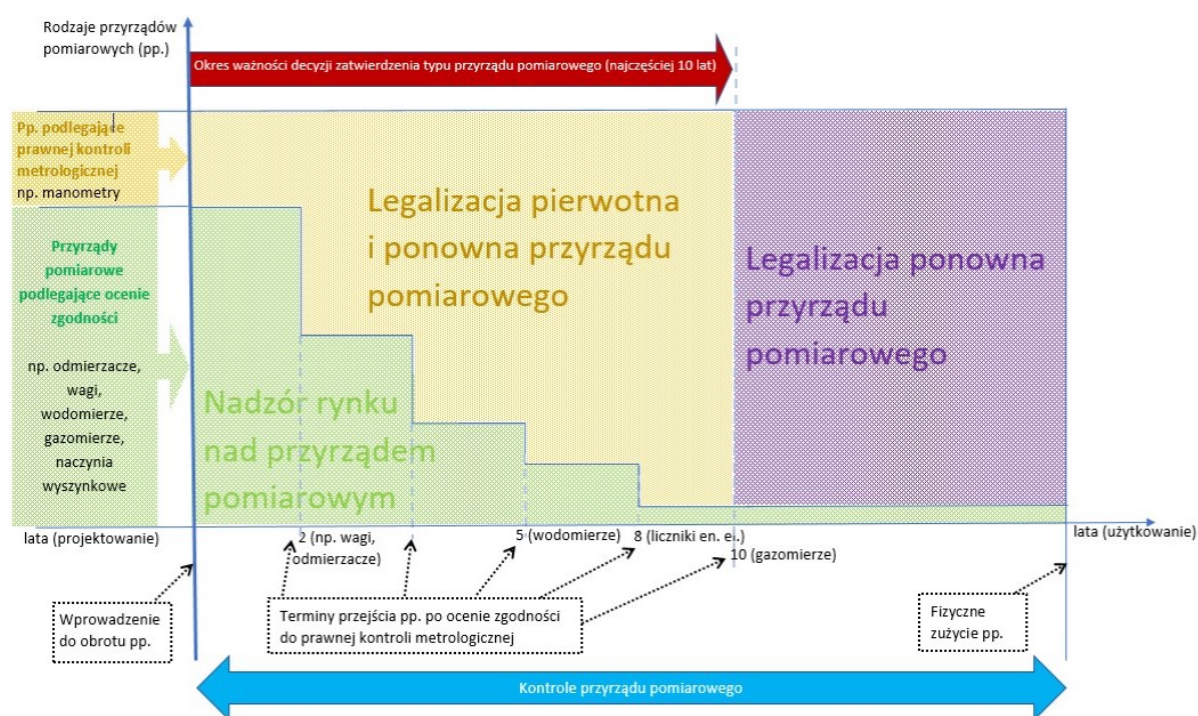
Rodzaje przyrządów pomiarowych (pp.)

Okres ważności decyzji zatwierdzenia typu przyrządu pomiarowego (najczęściej 10 lat)

Pp. podlegające prawnej kontroli metrologicznej np. manometry

Przyrządy pomiarowe podlegające ocenie zgodności

np. odmierzacze, wagi, wodomierze, gazomierze, naczynia wyszynkowe

Legalizacja pierwotna i ponowna przyrządu pomiarowego

Legalizacja ponowna przyrządu pomiarowego

Nadzór rynku nad przyrządem pomiarowym

lata (projektowanie)

2 (np. wagi, odmierzacze)

5 (wodomierze)

8 (liczniki en. el.)

10 (gazomierze)

lata (użytkowanie)

Wprowadzenie do obrotu pp.

Terminy przejścia pp. po ocenie zgodności do prawnej kontroli metrologicznej

Fizyczne zużycie pp.

Kontrole przyrządu pomiarowego